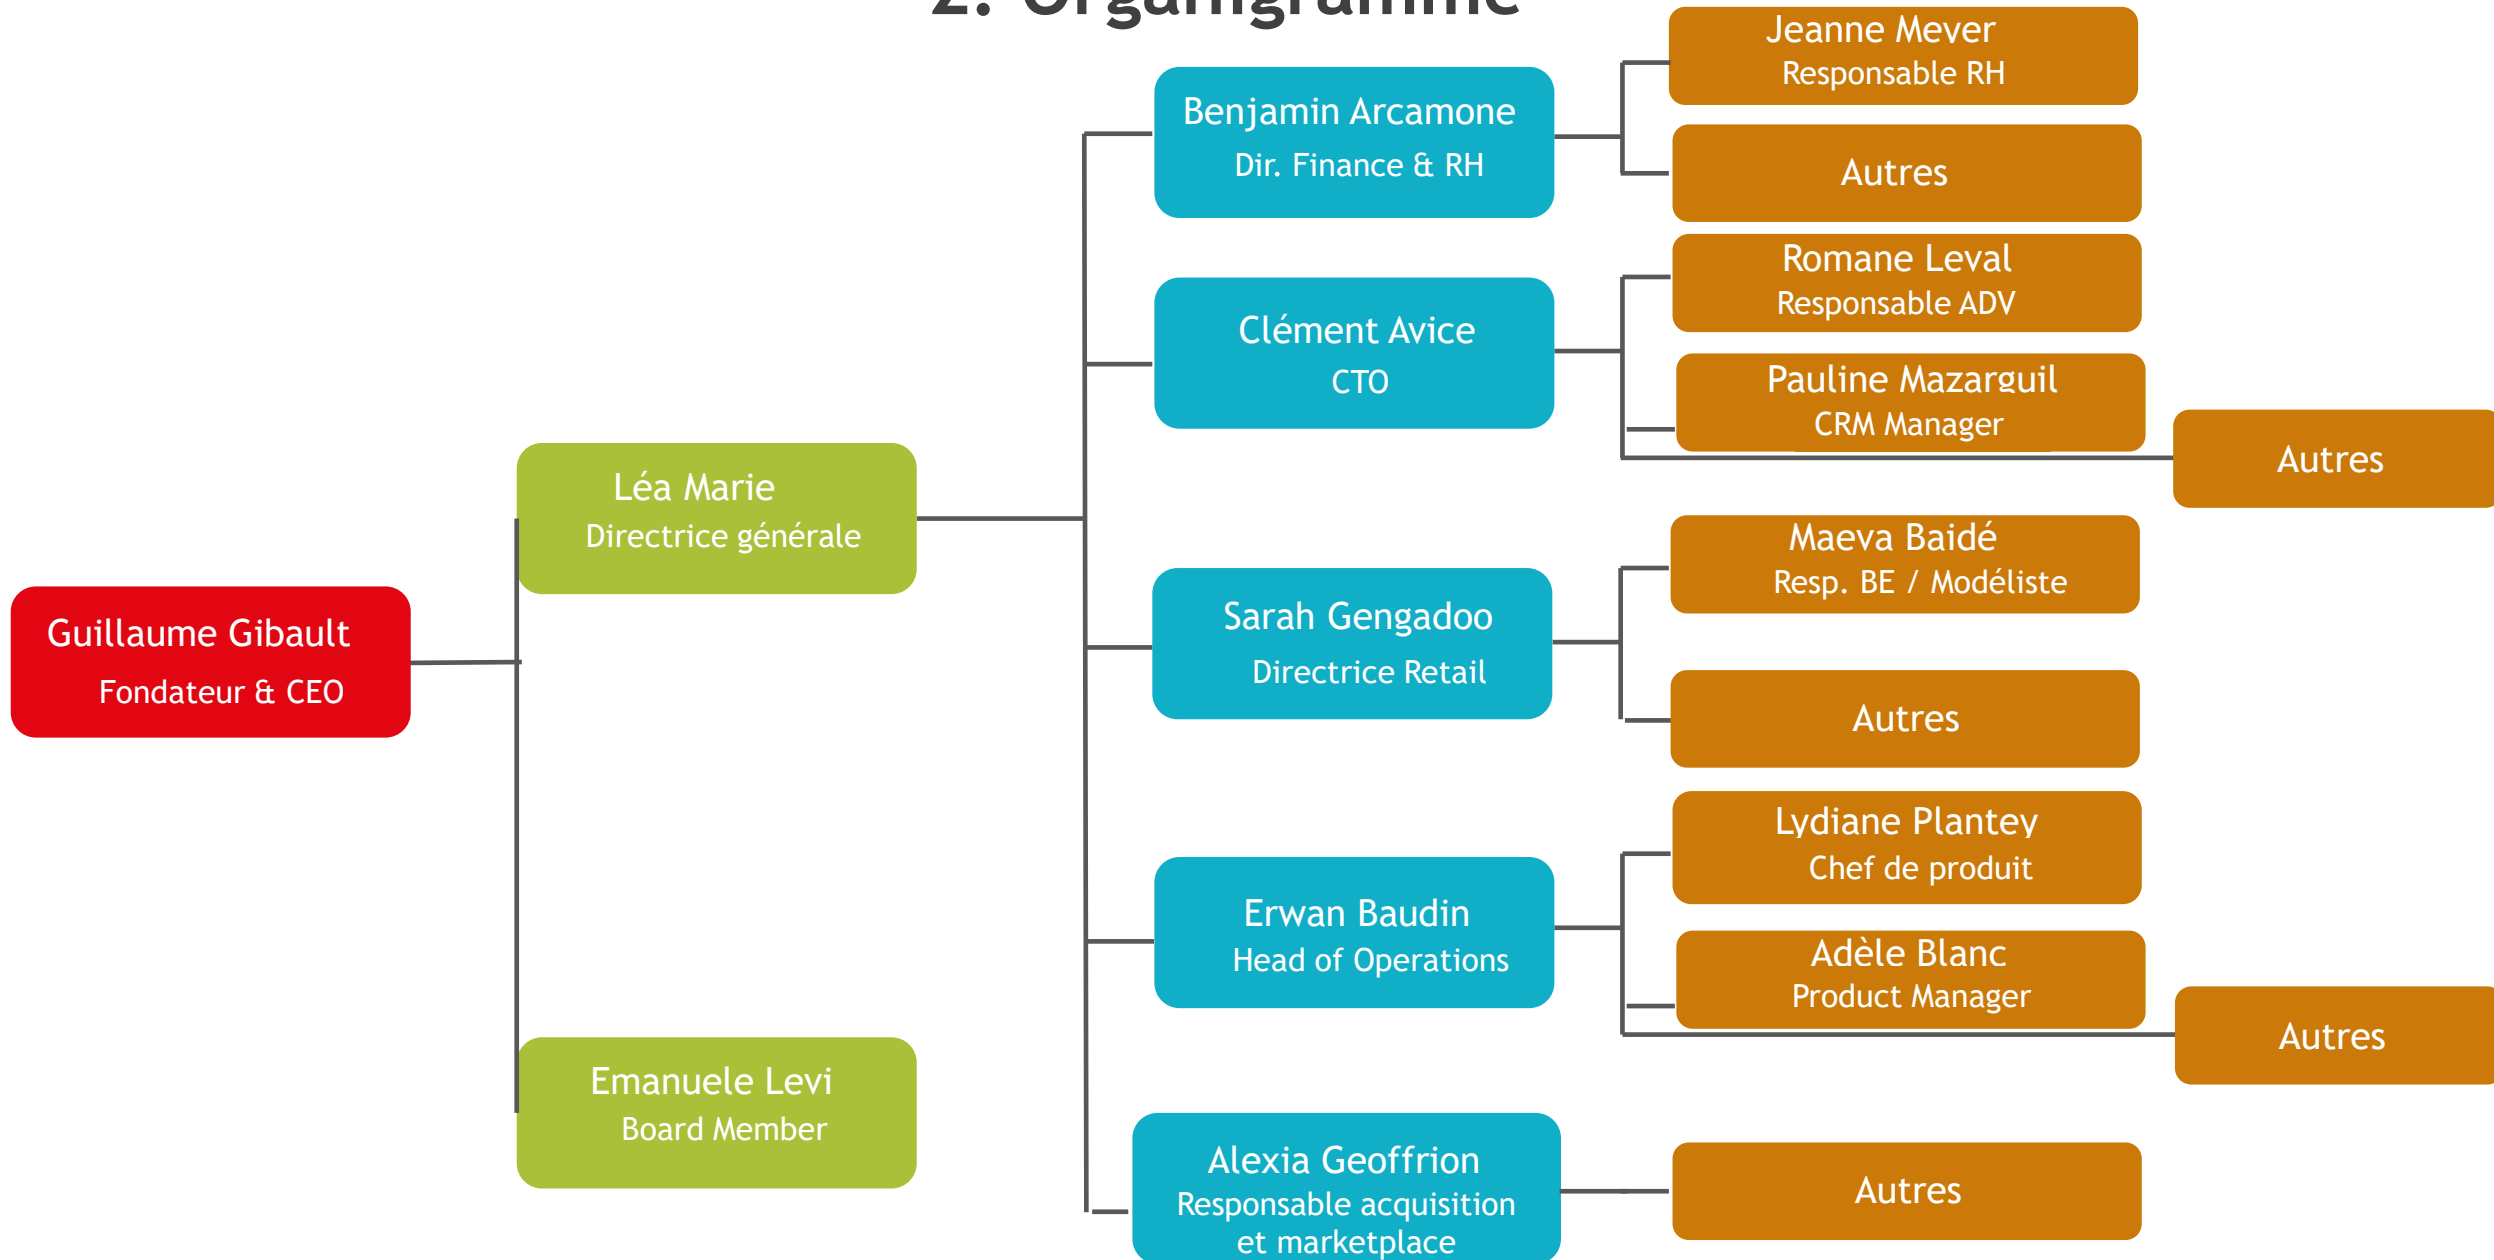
2. Organigramme

Guillaume Gibault
Fondateur & CEO

Léa Marie
Directrice générale

Emanuele Levi
Board Member

Benjamin Arcamone
Dir. Finance & RH

Clément Avice
CTO

Sarah Gengadoo
Directrice Retail

Erwan Baudin
Head of Operations

Alexia Geoffrion
Responsable acquisition et marketplace

Jeanne Meyer
Responsable RH

Autres

Romane Leval
Responsable ADV

Pauline Mazarguil
CRM Manager

Autres

Maeva Baidé
Resp. BE / Modéliste

Autres

Lydiane Plantey
Chef de produit

Adèle Blanc
Product Manager

Autres

Autres